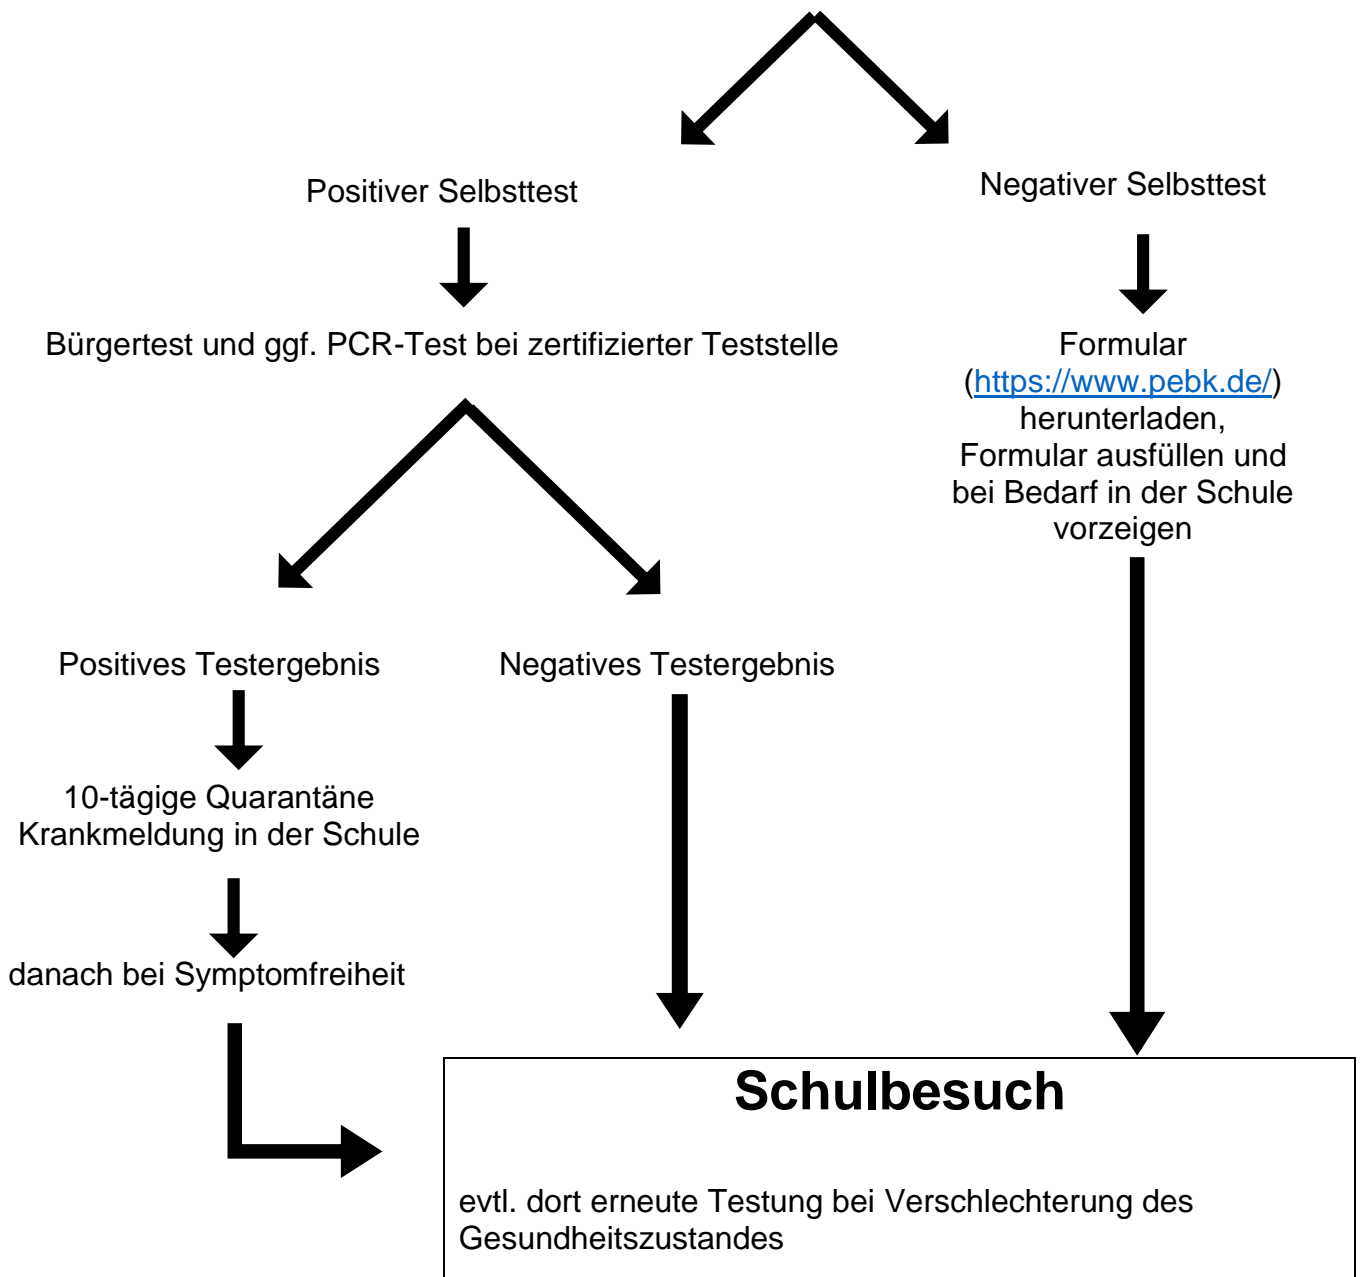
Positiver Selbsttest

Negativer Selbsttest

Bürgertest und ggf. PCR-Test bei zertifizierter Teststelle

Formular (https://www.pebk.de/) herunterladen, Formular ausfüllen und bei Bedarf in der Schule vorzeigen

Positives Testergebnis

Negatives Testergebnis

10-tägige Quarantäne
Krankmeldung in der Schule

danach bei Symptomfreiheit

Schulbesuch

evtl. dort erneute Testung bei Verschlechterung des Gesundheitszustandes